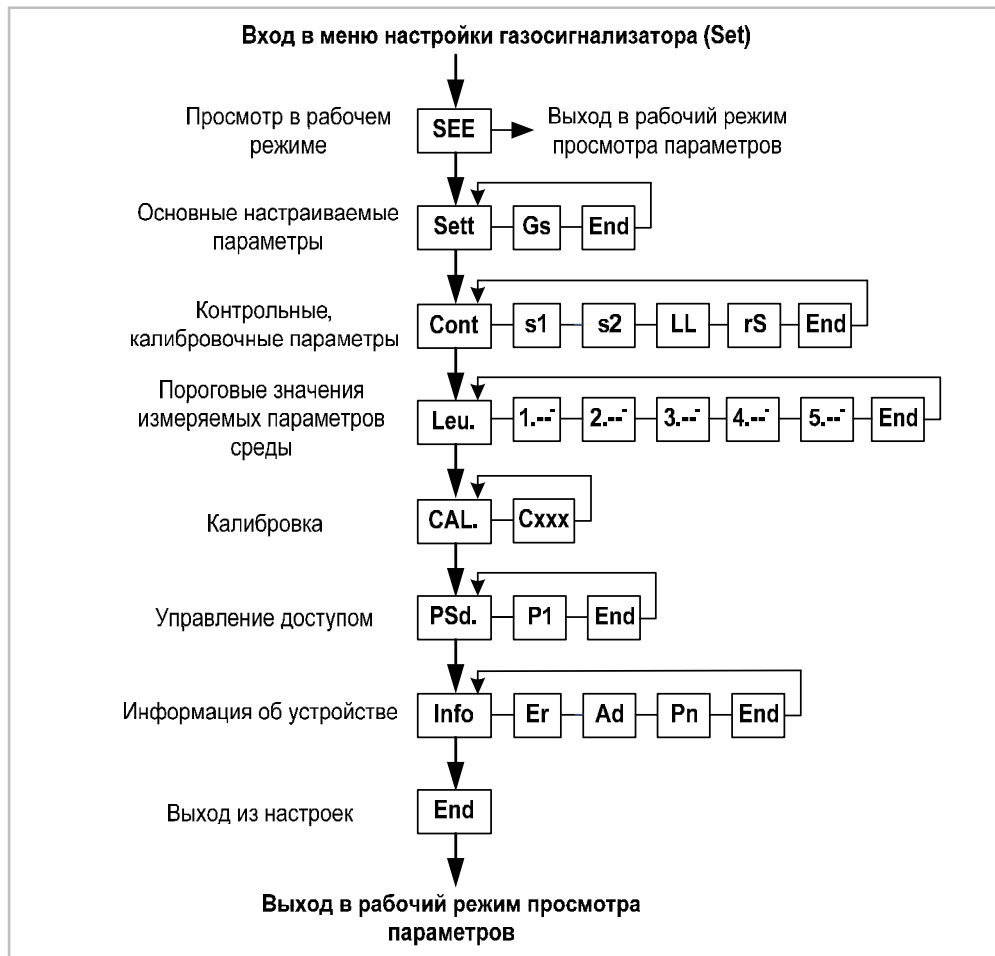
Вход в меню настройки газосигнализатора (Set)

Просмотр в рабочем режиме

SEE

Выход в рабочий режим просмотра параметров

Основные настраиваемые параметры

Sett

Gs

End

Контрольные, калибровочные параметры

Cont

s1

s2

LL

rS

End

Пороговые значения измеряемых параметров среды

Leu.

1.--ˉ

2.--ˉ

3.--ˉ

4.--ˉ

5.--ˉ

End

Калибровка

CAL.

Cxxx

Управление доступом

PSd.

P1

End

Информация об устройстве

Info

Er

Ad

Pn

End

Выход из настроек

End

Выход в рабочий режим просмотра параметров